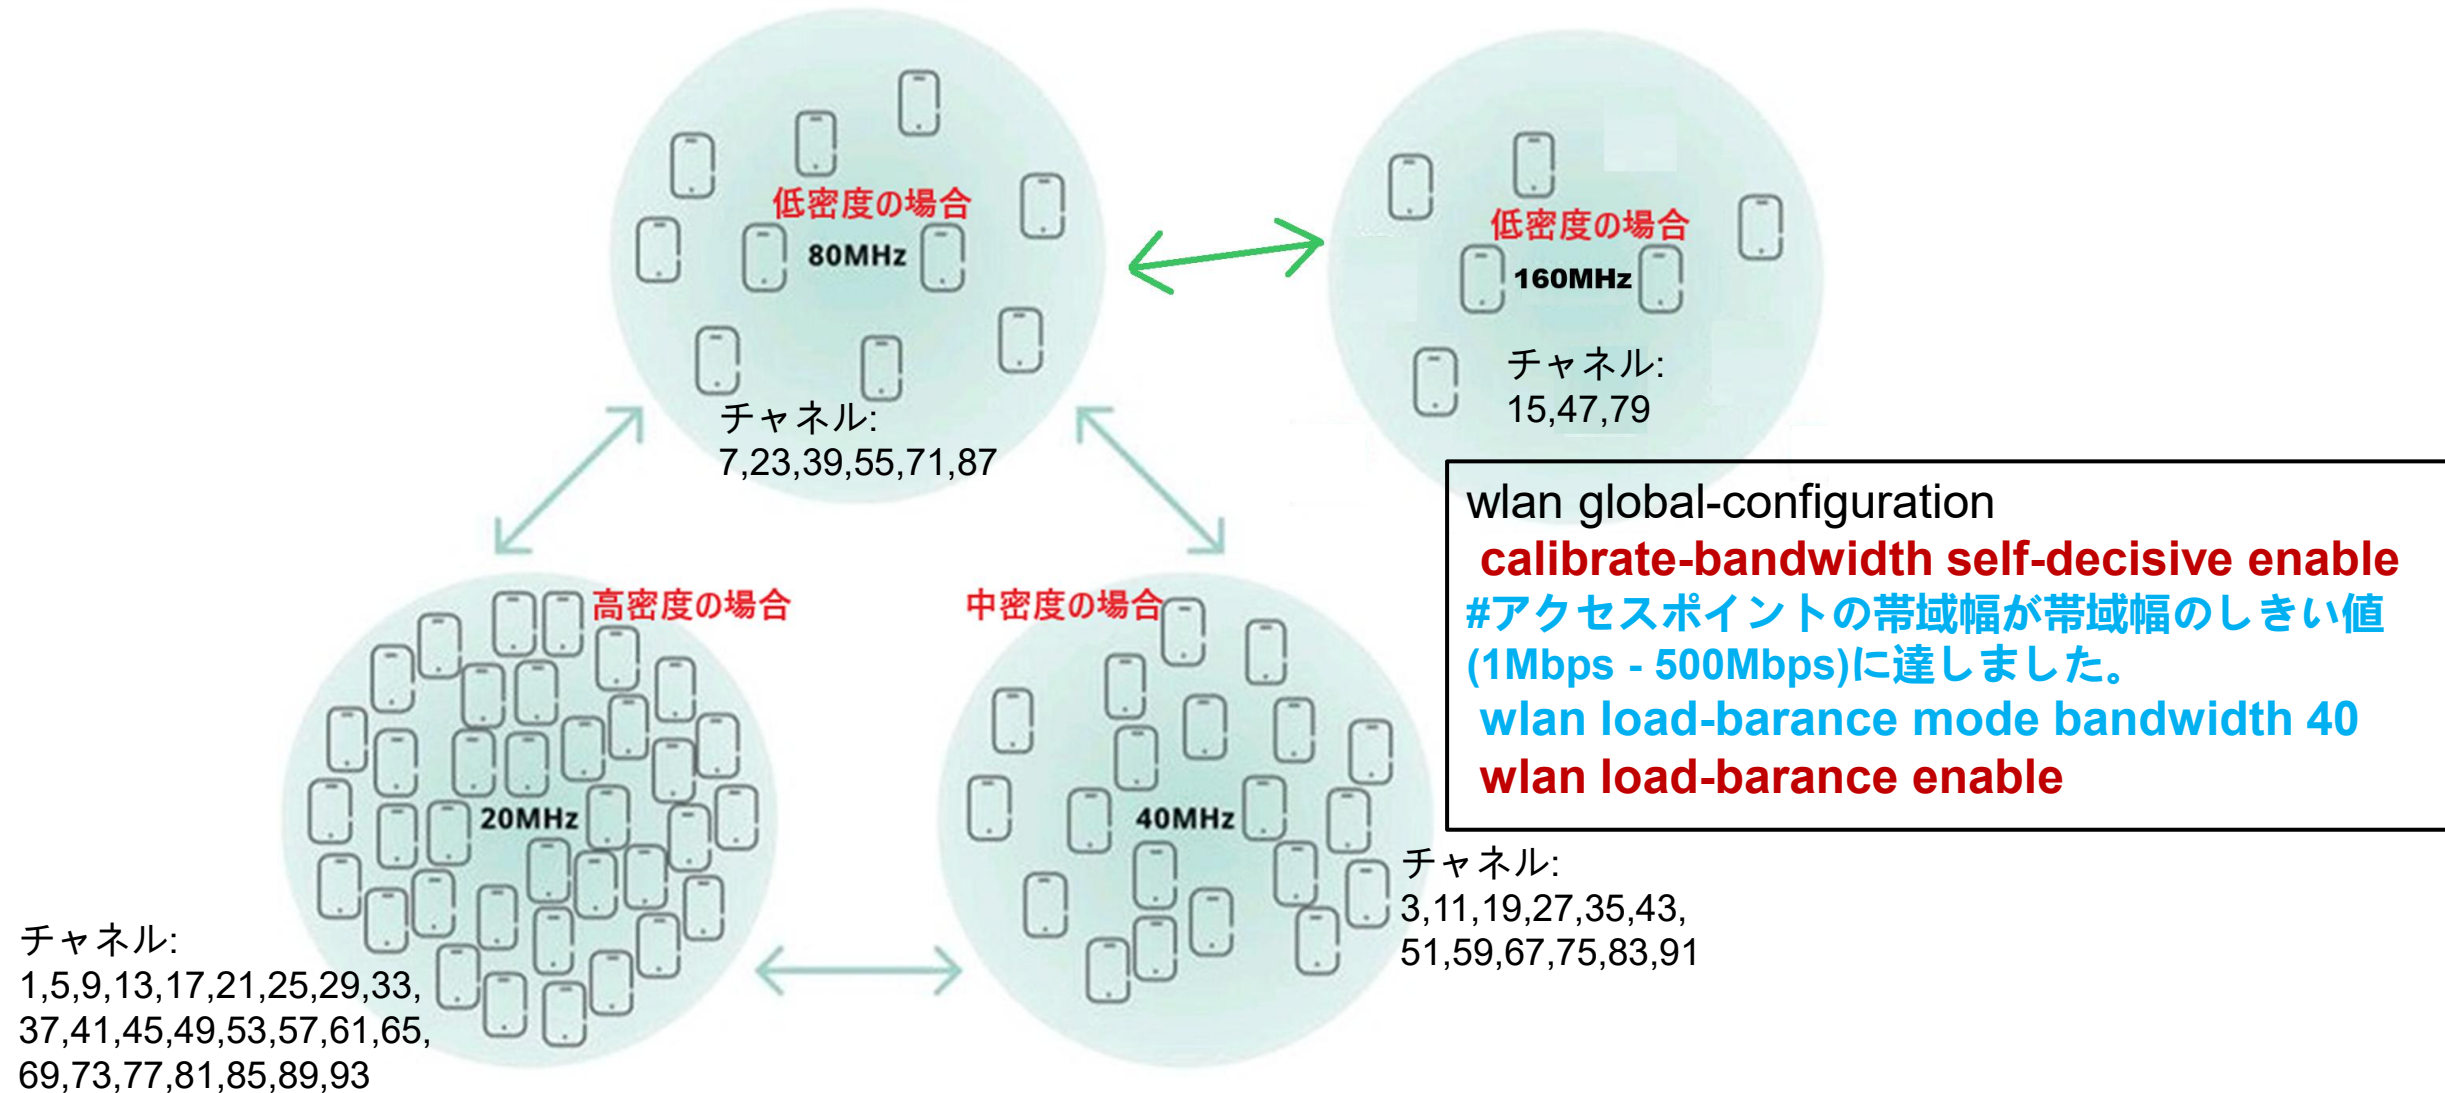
低密度の場合
80MHz
チャネル:
7,23,39,55,71,87

低密度の場合
160MHz
チャネル:
15,47,79

wlan global-configuration
calibrate-bandwidth self-decisive enable
#アクセスポイントの帯域幅が帯域幅のしきい値(1Mbps - 500Mbps)に達しました。
wlan load-barance mode bandwidth 40
wlan load-barance enable

高密度の場合
20MHz
チャネル:
1,5,9,13,17,21,25,29,33,
37,41,45,49,53,57,61,65,
69,73,77,81,85,89,93

中密度の場合
40MHz
チャネル:
3,11,19,27,35,43,
51,59,67,75,83,91